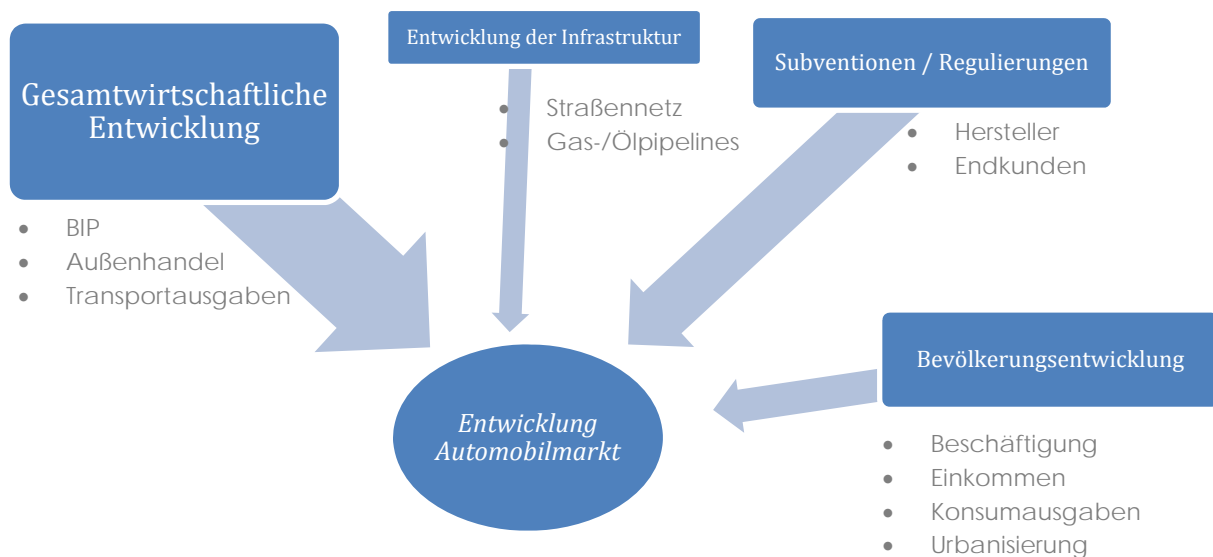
Gesamtwirtschaftliche Entwicklung

- BIP
- Außenhandel
- Transportausgaben

Entwicklung der Infrastruktur

- Straßennetz
- Gas-/Ölpipelines

Subventionen / Regulierungen

- Hersteller
- Endkunden

Bevölkerungsentwicklung

- Beschäftigung
- Einkommen
- Konsumausgaben
- Urbanisierung

*Entwicklung Automobilmarkt*